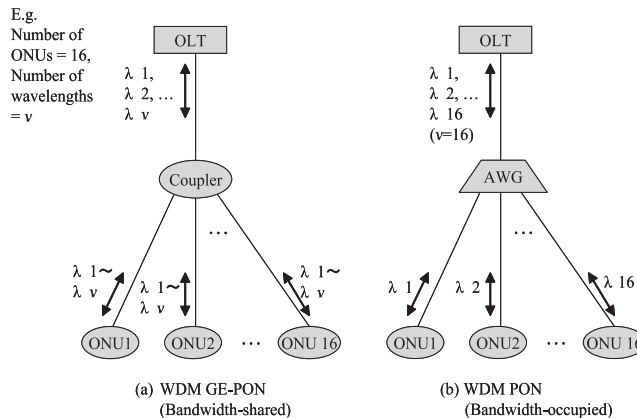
E.g. Number of ONUs = 16, Number of wavelengths = $v$

OLT

$\lambda$ 1, $\lambda$ 2, … $\lambda$ $v$

Coupler

…

$\lambda$ 1~ $\lambda$ $v$

$\lambda$ 1~ $\lambda$ $v$

$\lambda$ 1~ $\lambda$ $v$

ONU1

ONU2

…

ONU 16

(a) WDM GE-PON (Bandwidth-shared)

OLT

$\lambda$ 1, $\lambda$ 2, … $\lambda$ 16 ($v$=16)

AWG

…

$\lambda$ 1

$\lambda$ 2

$\lambda$ 16

ONU1

ONU2

…

ONU 16

(b) WDM PON (Bandwidth-occupied)